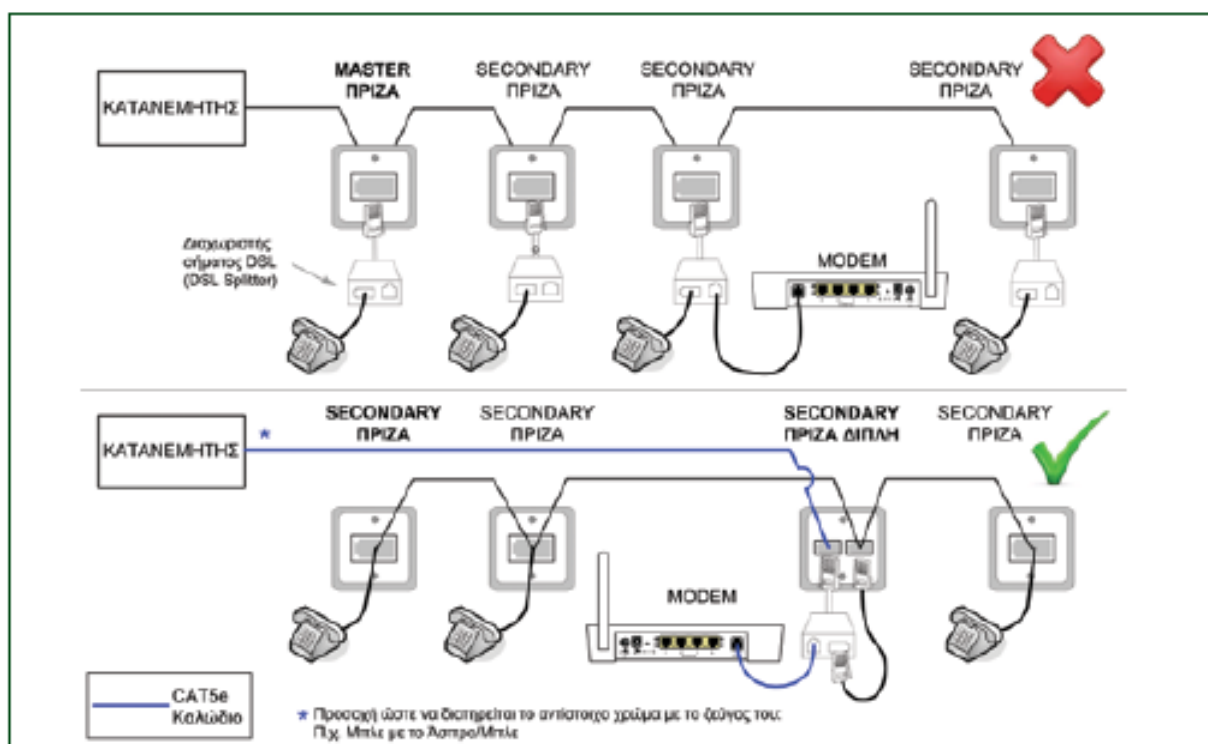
ΚΑΤΑΝΕΜΗΤΗΣ

MASTER ΠΡΙΖΑ

SECONDARY ΠΡΙΖΑ

SECONDARY ΠΡΙΖΑ

SECONDARY ΠΡΙΖΑ

Διαχωριστής σήματος DSL (DSL Splitter)

MODEM

ΚΑΤΑΝΕΜΗΤΗΣ

*

SECONDARY ΠΡΙΖΑ

SECONDARY ΠΡΙΖΑ

SECONDARY ΠΡΙΖΑ ΔΙΠΛΗ

SECONDARY ΠΡΙΖΑ

MODEM

CAT5e Καλώδιο

* Προσοχή ώστε να διατηρείται το αντίστοιχο χρώμα με το ζεύγος του: Π.χ. Μπλε με το Άσπρο/Μπλε